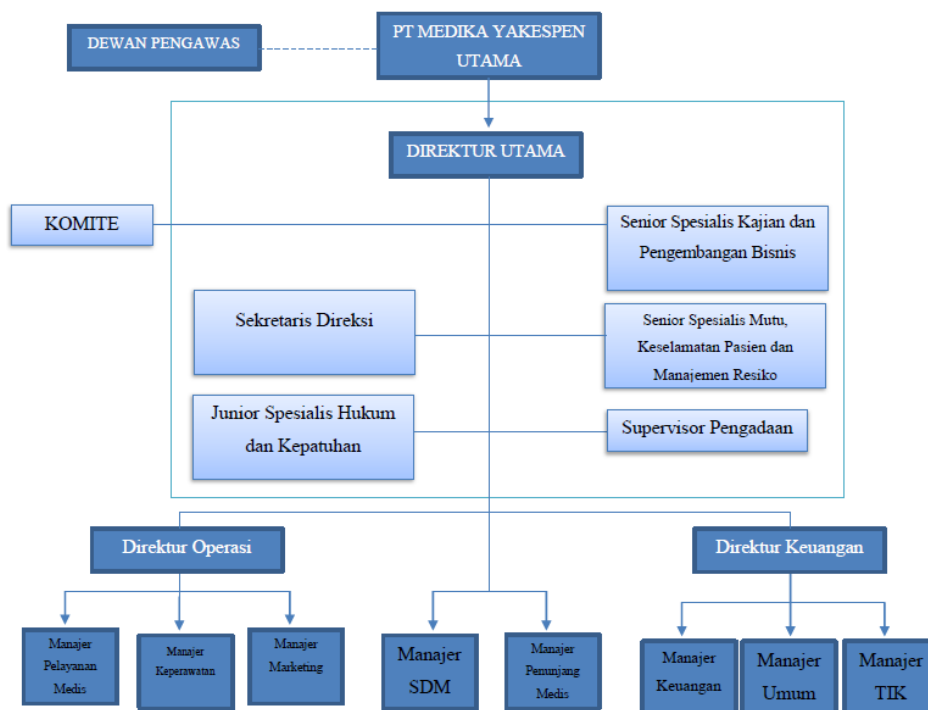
DEWAN PENGAWAS

PT MEDIKA YAKESPEN UTAMA

DIREKTUR UTAMA

KOMITE

Senior Spesialis Kajian dan Pengembangan Bisnis

Sekretaris Direksi

Senior Spesialis Mutu, Keselamatan Pasien dan Manajemen Resiko

Junior Spesialis Hukum dan Kepatuhan

Supervisor Pengadaan

Direktur Operasi

Direktur Keuangan

Manajer Pelayanan Medis

Manajer Keperawatan

Manajer Marketing

Manajer SDM

Manajer Penunjang Medis

Manajer Keuangan

Manajer Umum

Manajer TIK